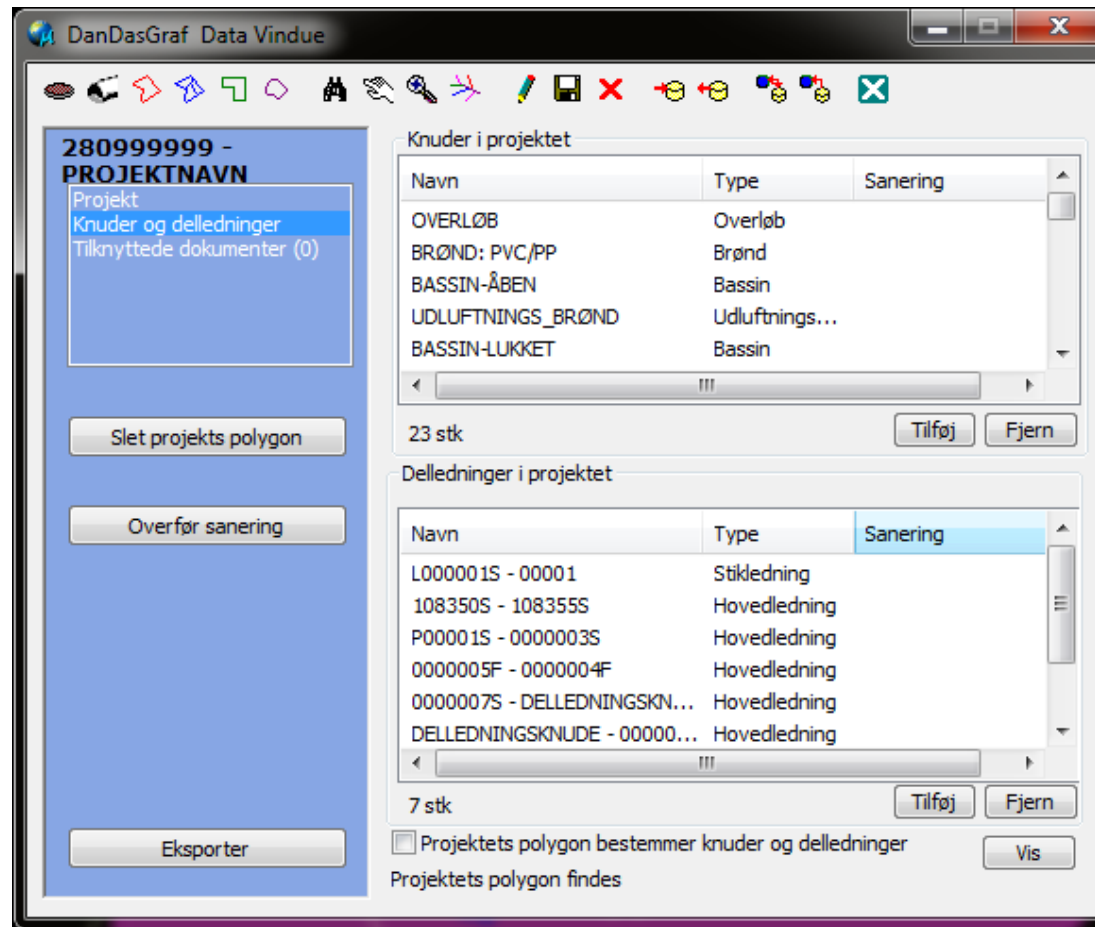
DanDasGraf Data Vindue

280999999 - PROJEKTNAVN

Projekt
Knuder og delledninger
Tilknyttede dokumenter (0)

Slet projekts polygon

Overfør sanering

Eksporter

Knuder i projektet

| Navn | Type | Sanering |
|---|---|---|
| OVERLØB | Overløb | |
| BRØND: PVC/PP | Brønd | |
| BASSIN-ÅBEN | Bassin | |
| UDLUFTNINGS_BRØND | Udluftnings... | |
| BASSIN-LUKKET | Bassin | |

23 stk

Tilføj Fjern

Delledninger i projektet

| Navn | Type | Sanering |
|---|---|---|
| L000001S - 00001 | Stikledning | |
| 108350S - 108355S | Hovedledning | |
| P00001S - 0000003S | Hovedledning | |
| 0000005F - 0000004F | Hovedledning | |
| 0000007S - DELLEDNINGSKN... | Hovedledning | |
| DELLEDNINGSKNUDE - 00000... | Hovedledning | |

7 stk

Tilføj Fjern

Projektets polygon bestemmer knuder og delledninger

Vis

Projektets polygon findes